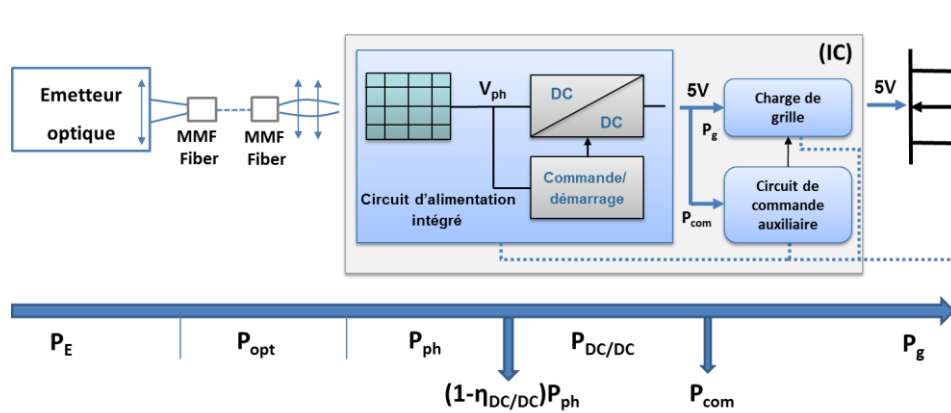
Emetteur optique

MMF Fiber

MMF Fiber

(IC)

$V_{ph}$

DC

DC

Commande/ démarrage

Circuit d'alimentation intégré

5V

$P_g$

$P_{com}$

Charge de grille

Circuit de commande auxiliaire

5V

$P_E$

$P_{opt}$

$P_{ph}$

$P_{DC/DC}$

$P_g$

$(1-\eta_{DC/DC})P_{ph}$

$P_{com}$